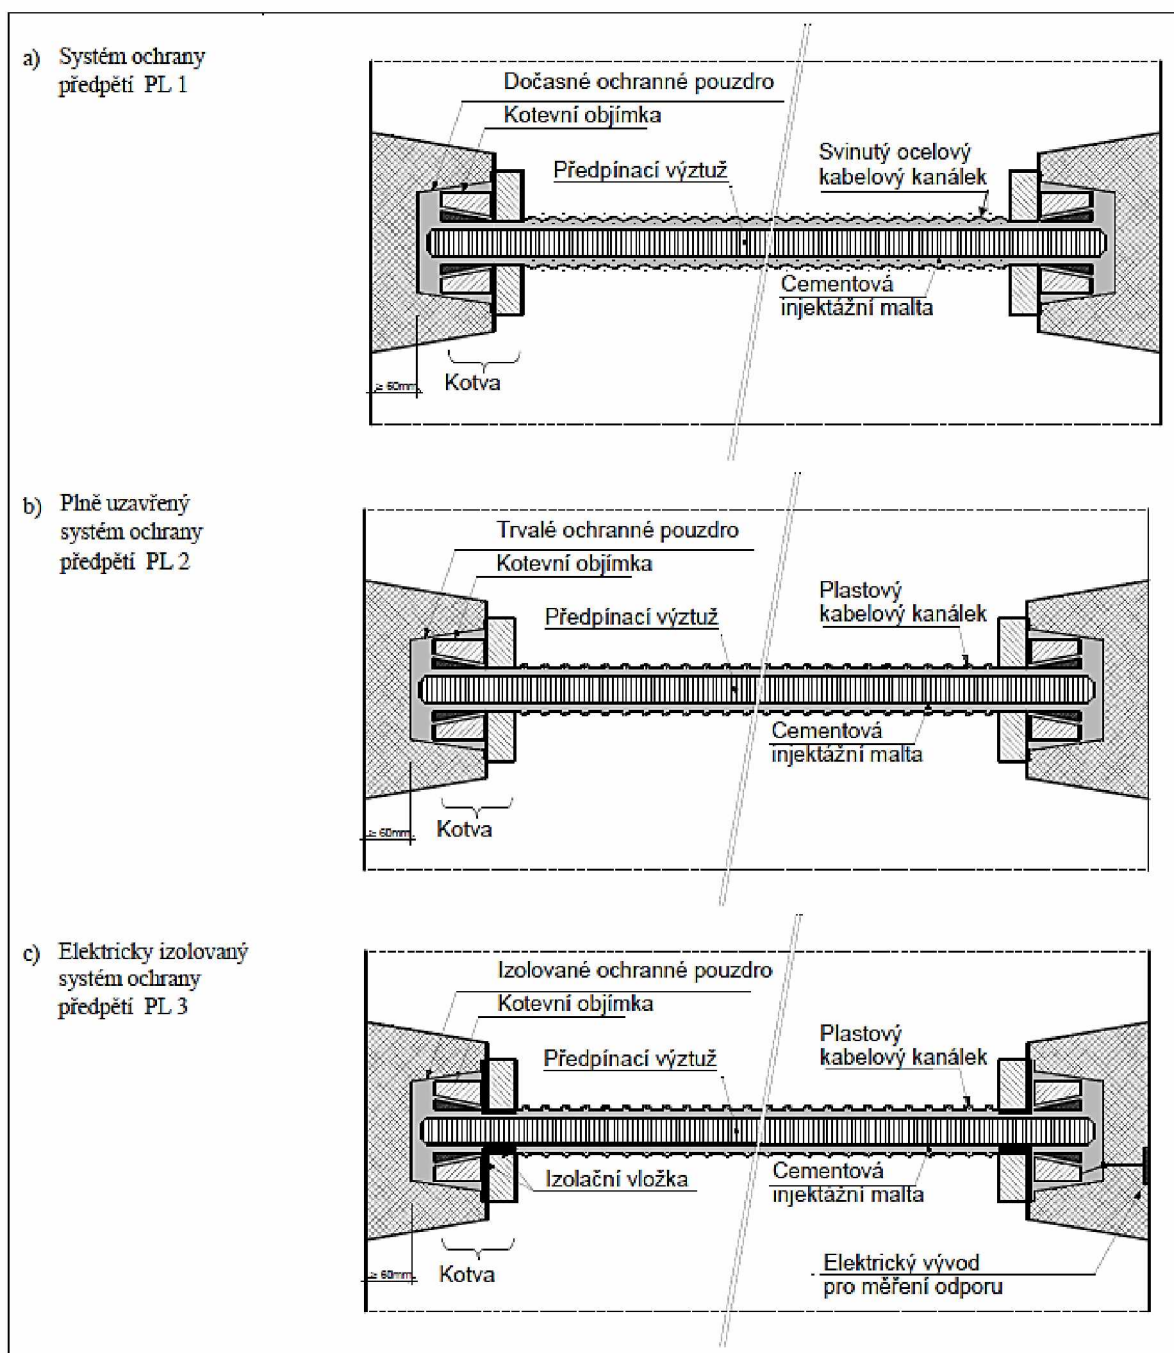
a) Systém ochrany předpětí PL 1

Dočasné ochranné pouzdro

Kotevní objímka

Předpínací výztuž

Svinutý ocelový kabelový kanálek

Cementová injektážní malta

≥ 60mm

Kotva

b) Plně uzavřený systém ochrany předpětí PL 2

Trvalé ochranné pouzdro

Kotevní objímka

Předpínací výztuž

Plastový kabelový kanálek

Cementová injektážní malta

≥ 60mm

Kotva

c) Elektricky izolovaný systém ochrany předpětí PL 3

Izolované ochranné pouzdro

Kotevní objímka

Předpínací výztuž

Plastový kabelový kanálek

Izolační vložka

Cementová injektážní malta

≥ 60mm

Kotva

Elektrický vývod pro měření odporu